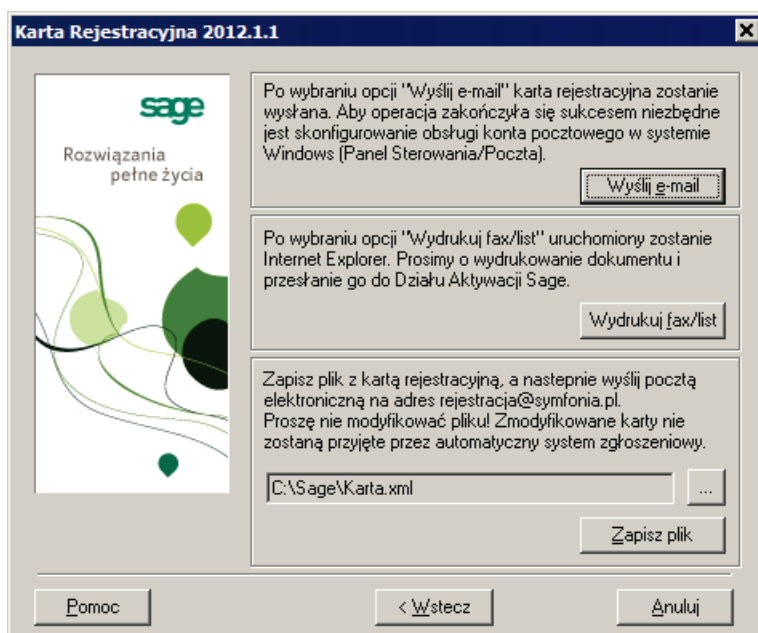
Karta Rejestracyjna 2012.1.1

sage
Rozwiązania
pełne życia

Po wybraniu opcji "Wyślij e-mail" karta rejestracyjna zostanie wysłana. Aby operacja zakończyła się sukcesem niezbędne jest skonfigurowanie obsługi konta pocztowego w systemie Windows (Panel Sterowania/Poczta).

Wyślij e-mail

Po wybraniu opcji "Wydrukuj fax/list" uruchomiony zostanie Internet Explorer. Prosimy o wydrukowanie dokumentu i przesłanie go do Działu Aktywacji Sage.

Wydrukuj fax/list

Zapisz plik z kartą rejestracyjną, a nastepnie wyślij pocztą elektroniczną na adres rejestracja@symfonia.pl.
Proszę nie modyfikować pliku! Zmodyfikowane karty nie zostaną przyjęte przez automatyczny system zgłoszeniowy.

C:\Sage\Karta.xml
...

Zapisz plik

Pomoc
< Wstecz
Anuluj